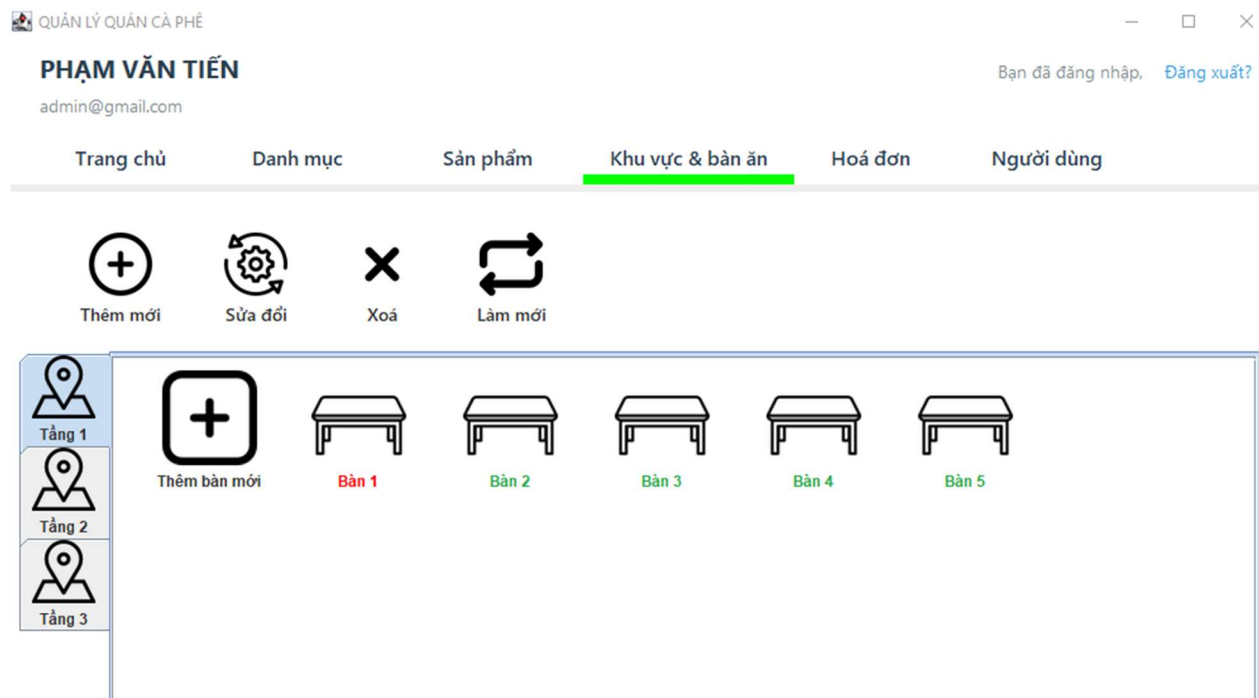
QUẢN LÝ QUÁN CÀ PHÊ

PHẠM VĂN TIẾN

admin@gmail.com

Bạn đã đăng nhập, Đăng xuất?

Trang chủ
Danh mục
Sản phẩm
Khu vực & bàn ăn
Hoá đơn
Người dùng

Thêm mới
Sửa đổi
Xoá
Làm mới

Tầng 1
Tầng 2
Tầng 3

Thêm bàn mới
Bàn 1
Bàn 2
Bàn 3
Bàn 4
Bàn 5